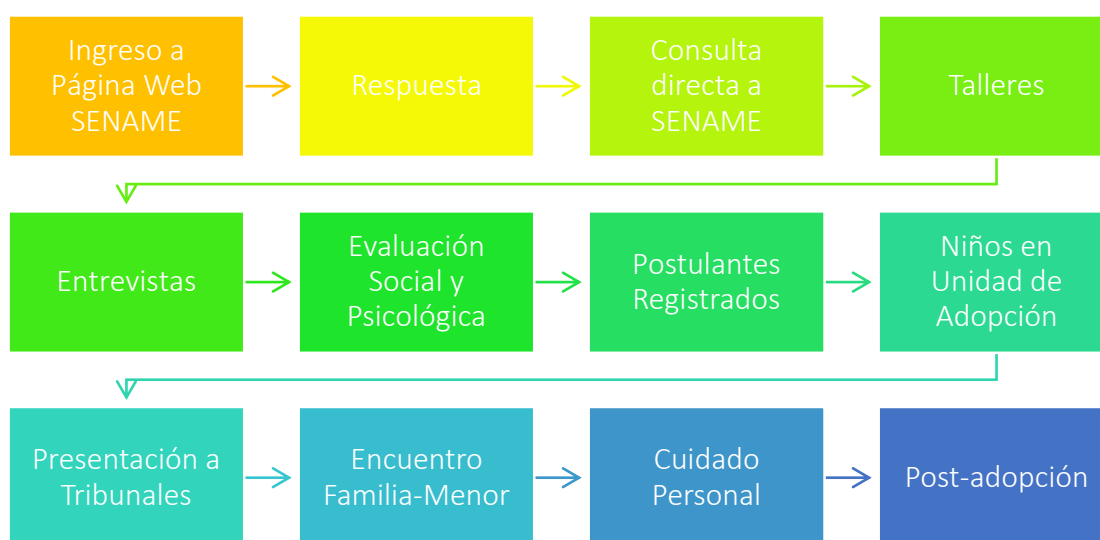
Ingreso a Página Web SENAME

Respuesta

Consulta directa a SENAME

Talleres

Entrevistas

Evaluación Social y Psicológica

Postulantes Registrados

Niños en Unidad de Adopción

Presentación a Tribunales

Encuentro Familia-Menor

Cuidado Personal

Post-adopción